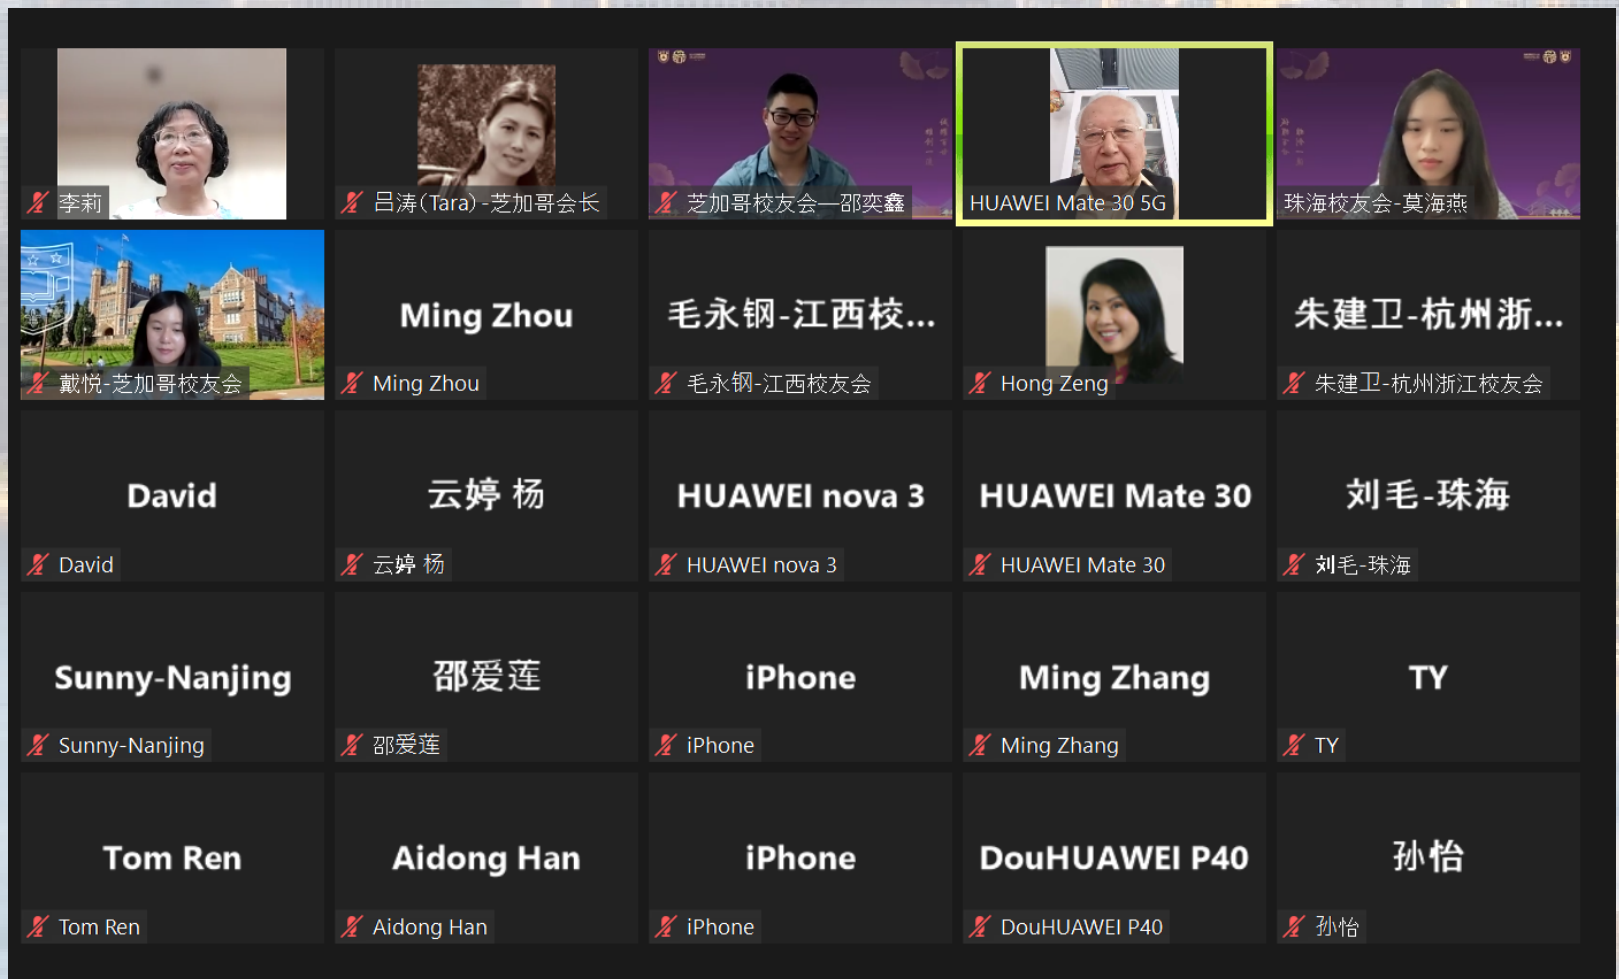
李莉

吕涛(Tara)-芝加哥会长

芝加哥校友会—邵奕鑫

HUAWEI Mate 30 5G

珠海校友会-莫海燕

戴悦-芝加哥校友会

Ming Zhou
Ming Zhou

毛永钢-江西校...
毛永钢-江西校友会

Hong Zeng

朱建卫-杭州浙...
朱建卫-杭州浙江校友会

David
David

云婷 杨
云婷 杨

HUAWEI nova 3
HUAWEI nova 3

HUAWEI Mate 30
HUAWEI Mate 30

刘毛-珠海
刘毛-珠海

Sunny-Nanjing
Sunny-Nanjing

邵爱莲
邵爱莲

iPhone
iPhone

Ming Zhang
Ming Zhang

TY
TY

Tom Ren
Tom Ren

Aidong Han
Aidong Han

iPhone
iPhone

DouHUAWEI P40
DouHUAWEI P40

孙怡
孙怡